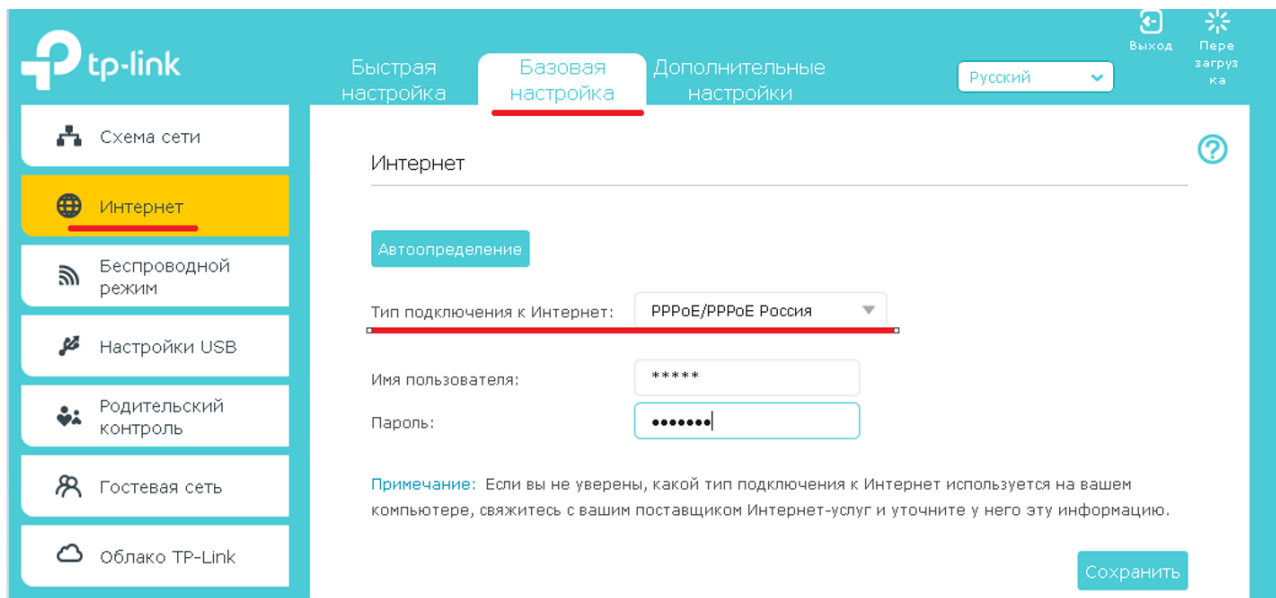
tp-link

Быстрая настройка

Базовая настройка

Дополнительные настройки

Русский

Выход

Перезагрузка

Схема сети

Интернет

Беспроводной режим

Настройки USB

Родительский контроль

Гостевая сеть

Облако TP-Link

Интернет

Автоопределение

Тип подключения к Интернет: PPPoE/PPPoE Россия

Имя пользователя: *****

Пароль: •••••••

Примечание: Если вы не уверены, какой тип подключения к Интернет используется на вашем компьютере, свяжитесь с вашим поставщиком Интернет-услуг и уточните у него эту информацию.

Сохранить